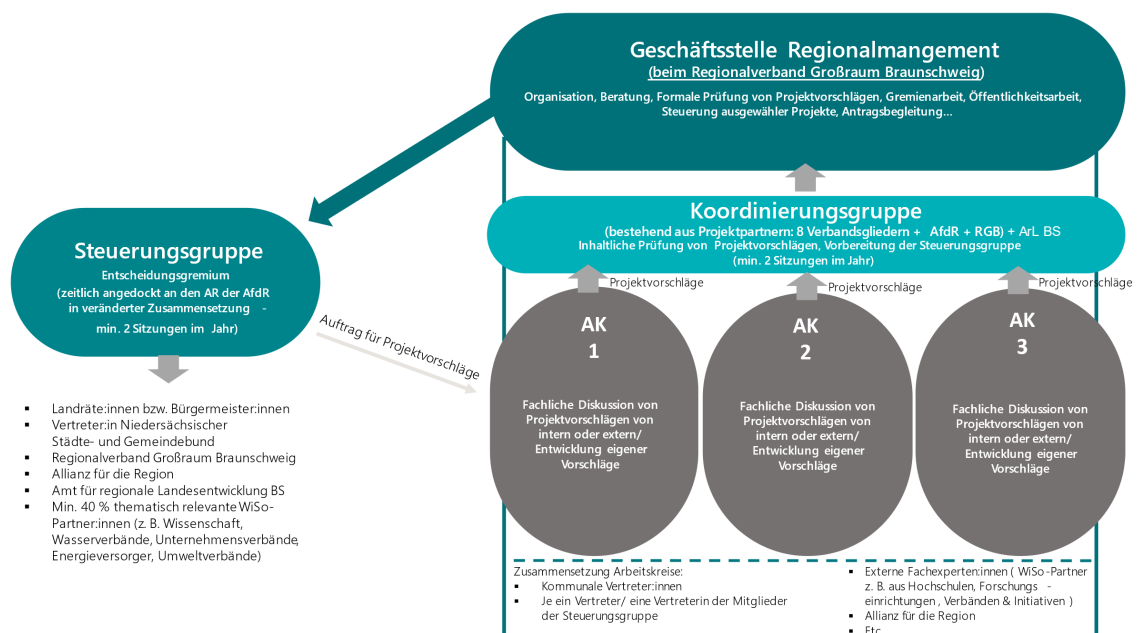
Geschäftsstelle Regionalmangement
(beim Regionalverband Großraum Braunschweig)
Organisation, Beratung, Formale Prüfung von Projektvorschlägen, Gremienarbeit, Öffentlichkeitsarbeit, Steuerung ausgewähler Projekte, Antragsbegleitung…

Koordinierungsgruppe
(bestehend aus Projektpartnern: 8 Verbandsgliedern + AfdR + RGB) + ArL BS
Inhaltliche Prüfung von Projektvorschlägen, Vorbereitung der Steuerungsgruppe
(min. 2 Sitzungen im Jahr)

Steuerungsgruppe
Entscheidungsgremium
(zeitlich angedockt an den AR der AfdR in veränderter Zusammensetzung - min. 2 Sitzungen im Jahr)

Auftrag für Projektvorschläge

Projektvorschläge

Projektvorschläge

Projektvorschläge

AK
1
Fachliche Diskussion von Projektvorschlägen von intern oder extern/ Entwicklung eigener Vorschläge

AK
2
Fachliche Diskussion von Projektvorschlägen von intern oder extern/ Entwicklung eigener Vorschläge

AK
3
Fachliche Diskussion von Projektvorschlägen von intern oder extern/ Entwicklung eigener Vorschläge

- Landräte:innen bzw. Bürgermeister:innen
- Vertreter:in Niedersächsischer Städte- und Gemeindebund
- Regionalverband Großraum Braunschweig
- Allianz für die Region
- Amt für regionale Landesentwicklung BS
- Min. 40 % thematisch relevante WiSo-Partner:innen (z. B. Wissenschaft, Wasserverbände, Unternehmensverbände, Energieversorger, Umweltverbände)

Zusammensetzung Arbeitskreise:
- Kommunale Vertreter:innen
- Je ein Vertreter/ eine Vertreterin der Mitglieder der Steuerungsgruppe

- Externe Fachexperten:innen ( WiSo-Partner z. B. aus Hochschulen, Forschungs - einrichtungen , Verbänden & Initiativen )
- Allianz für die Region
- Etc.